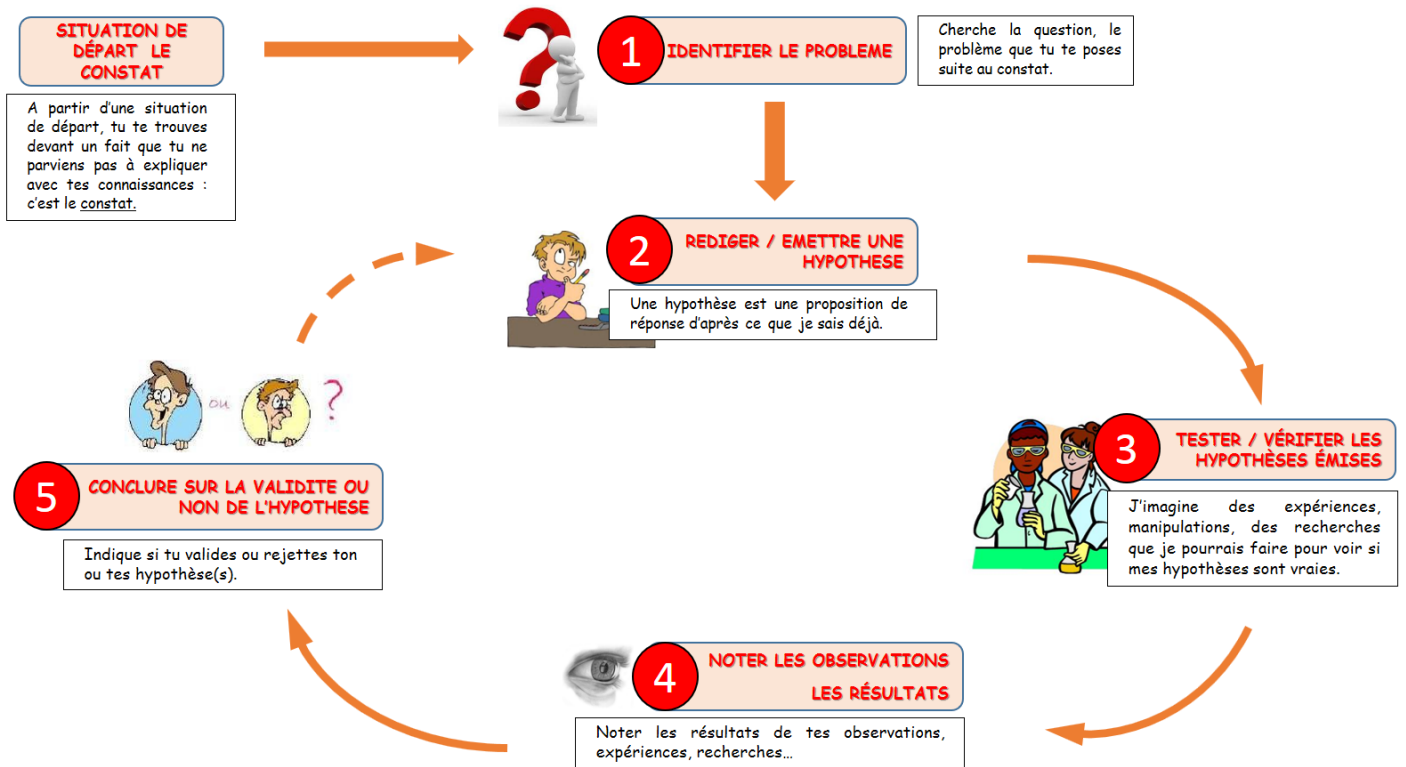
SITUATION DE DÉPART LE CONSTAT

A partir d'une situation de départ, tu te trouves devant un fait que tu ne parviens pas à expliquer avec tes connaissances : c'est le constat.

1 IDENTIFIER LE PROBLEME

Cherche la question, le problème que tu te poses suite au constat.

2 REDIGER / EMETTRE UNE HYPOTHESE

Une hypothèse est une proposition de réponse d'après ce que je sais déjà.

3 TESTER / VÉRIFIER LES HYPOTHÈSES ÉMISES

J'imagine des expériences, manipulations, des recherches que je pourrais faire pour voir si mes hypothèses sont vraies.

4 NOTER LES OBSERVATIONS LES RÉSULTATS

Noter les résultats de tes observations, expériences, recherches…

ou ?

5 CONCLURE SUR LA VALIDITE OU NON DE L'HYPOTHESE

Indique si tu valides ou rejettes ton ou tes hypothèse(s).